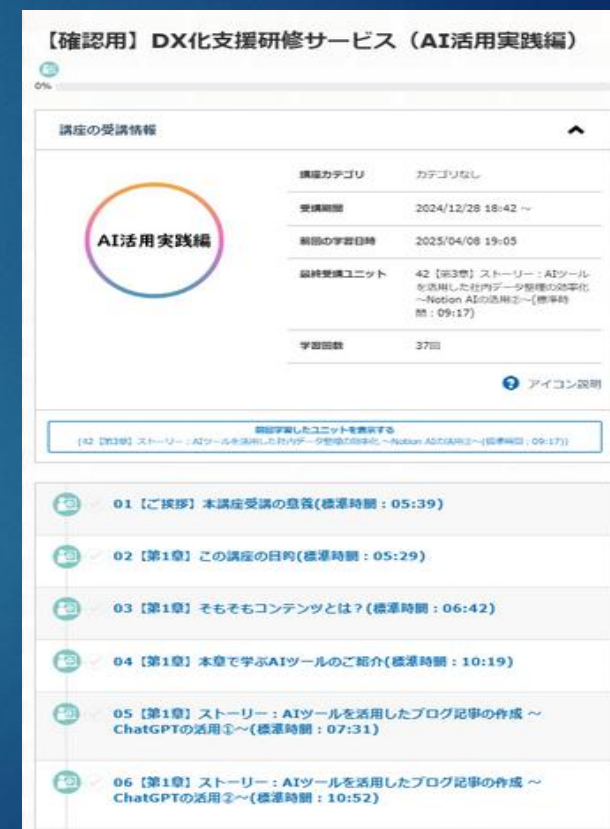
【確認用】DX化支援研修サービス（AI活用実践編）

0%

講座の受講情報

AI活用実践編

| 講座カテゴリ | カテゴリなし |
|---|---|
| 受講期間 | 2024/12/28 18:42 ~ |
| 前回の学習日時 | 2025/04/08 19:05 |
| 最終受講ユニット | 42【第3章】ストーリー：AIツールを活用した社内データ整理の効率化 ~Notion AIの活用②~(標準時間：09:17) |
| 学習回数 | 37回 |

アイコン説明

前回学習したユニットを表示する
[42【第3章】ストーリー：AIツールを活用した社内データ整理の効率化 ~Notion AIの活用②~(標準時間：09:17)]

01【ご挨拶】本講座受講の意義(標準時間：05:39)

02【第1章】この講座の目的(標準時間：05:29)

03【第1章】そもそもコンテンツとは？(標準時間：06:42)

04【第1章】本章で学ぶAIツールのご紹介(標準時間：10:19)

05【第1章】ストーリー：AIツールを活用したブログ記事の作成 ~ChatGPTの活用①~(標準時間：07:31)

06【第1章】ストーリー：AIツールを活用したブログ記事の作成 ~ChatGPTの活用②~(標準時間：10:52)